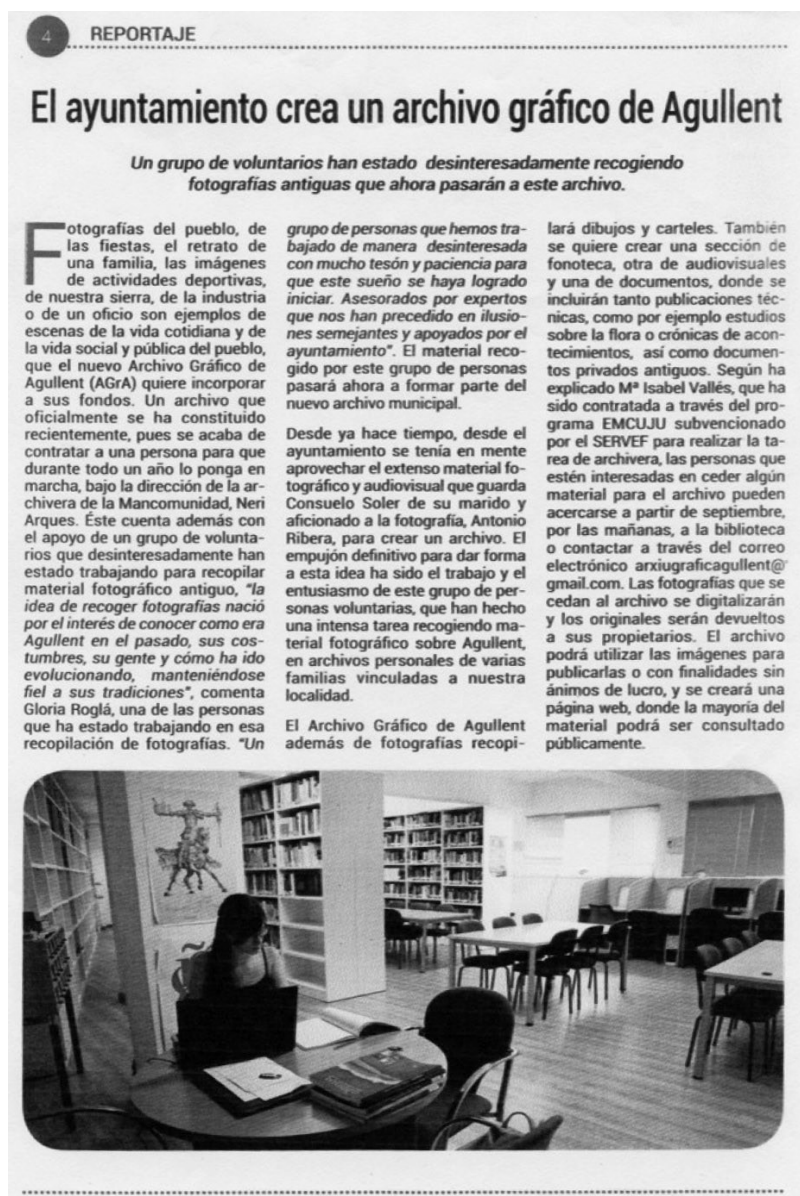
4 REPORTAJE

El ayuntamiento crea un archivo gráfico de Agullent

Un grupo de voluntarios han estado desinteresadamente recogiendo fotografías antiguas que ahora pasarán a este archivo.

Fotografías del pueblo, de las fiestas, el retrato de una familia, las imágenes de actividades deportivas, de nuestra sierra, de la industria o de un oficio son ejemplos de escenas de la vida cotidiana y de la vida social y pública del pueblo, que el nuevo Archivo Gráfico de Agullent (AGrA) quiere incorporar a sus fondos. Un archivo que oficialmente se ha constituido recientemente, pues se acaba de contratar a una persona para que durante todo un año lo ponga en marcha, bajo la dirección de la archivera de la Mancomunidad, Neri Arques. Éste cuenta además con el apoyo de un grupo de voluntarios que desinteresadamente han estado trabajando para recopilar material fotográfico antiguo, "la idea de recoger fotografías nació por el interés de conocer como era Agullent en el pasado, sus costumbres, su gente y cómo ha ido evolucionando, manteniéndose fiel a sus tradiciones", comenta Gloria Roglá, una de las personas que ha estado trabajando en esa recopilación de fotografías. "Un grupo de personas que hemos trabajado de manera desinteresada con mucho tesón y paciencia para que este sueño se haya logrado iniciar. Asesorados por expertos que nos han precedido en ilusiones semejantes y apoyados por el ayuntamiento". El material recogido por este grupo de personas pasará ahora a formar parte del nuevo archivo municipal.

Desde ya hace tiempo, desde el ayuntamiento se tenía en mente aprovechar el extenso material fotográfico y audiovisual que guarda Consuelo Soler de su marido y aficionado a la fotografía, Antonio Ribera, para crear un archivo. El empujón definitivo para dar forma a esta idea ha sido el trabajo y el entusiasmo de este grupo de personas voluntarias, que han hecho una intensa tarea recogiendo material fotográfico sobre Agullent, en archivos personales de varias familias vinculadas a nuestra localidad.

El Archivo Gráfico de Agullent además de fotografías recopilará dibujos y carteles. También se quiere crear una sección de fonoteca, otra de audiovisuales y una de documentos, donde se incluirán tanto publicaciones técnicas, como por ejemplo estudios sobre la flora o crónicas de acontecimientos, así como documentos privados antiguos. Según ha explicado Mª Isabel Vallés, que ha sido contratada a través del programa EMCUJU subvencionado por el SERVEF para realizar la tarea de archivera, las personas que estén interesadas en ceder algún material para el archivo pueden acercarse a partir de septiembre, por las mañanas, a la biblioteca o contactar a través del correo electrónico arxiugraficagullent@gmail.com. Las fotografías que se cedan al archivo se digitalizarán y los originales serán devueltos a sus propietarios. El archivo podrá utilizar las imágenes para publicarlas o con finalidades sin ánimos de lucro, y se creará una página web, donde la mayoría del material podrá ser consultado públicamente.